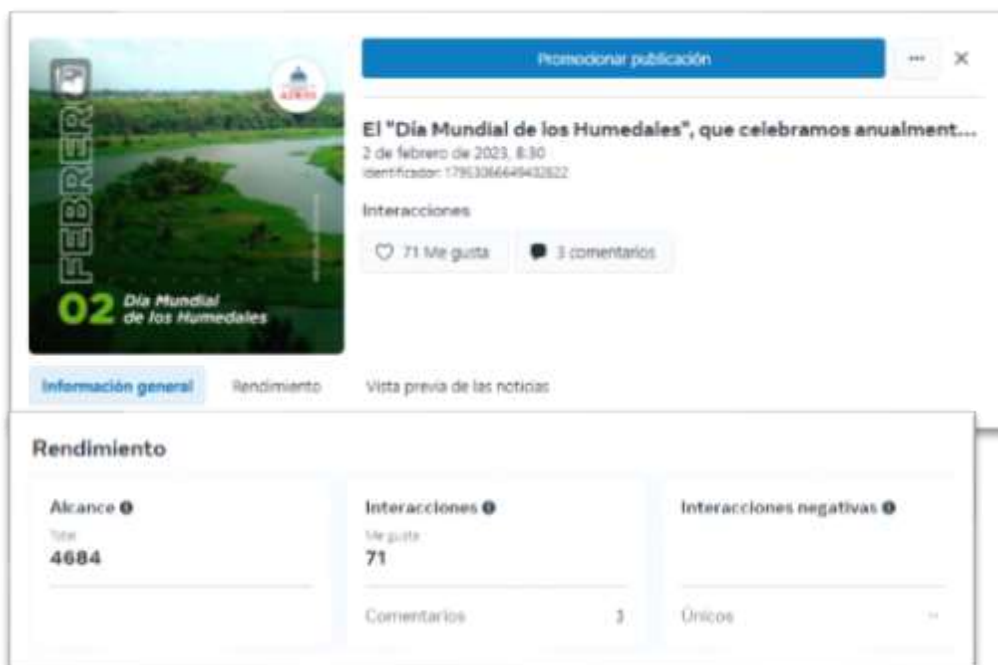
FEBRERO

02 Día Mundial de los Humedales

Promocionar publicación

···

×

El "Día Mundial de los Humedales", que celebramos anualment...

2 de febrero de 2023, 8:30

Identificador: 17953066649432622

Interacciones

71 Me gusta

3 comentarios

Información general

Rendimiento

Vista previa de las noticias

Rendimiento

Alcance

Total

4684

Interacciones

Me gusta

71

Comentarios 3

Interacciones negativas

Únicos --